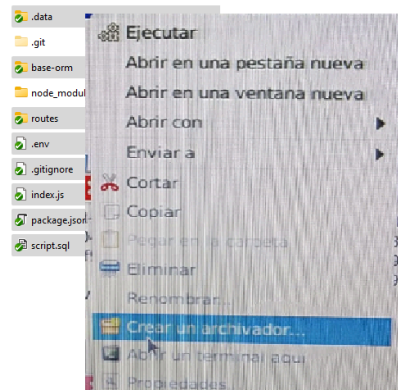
.data
.git
base-orm
node_modul
routes
.env
.gitignore
index.js
package.json
script.sql

Ejecutar
Abrir en una pestaña nueva
Abrir en una ventana nueva
Abrir con
Enviar a
Cortar
Copiar
Pegar en la carpeta
Eliminar
Renombrar...
Crear un archivador...
Abrir un terminal aquí
Propiedades